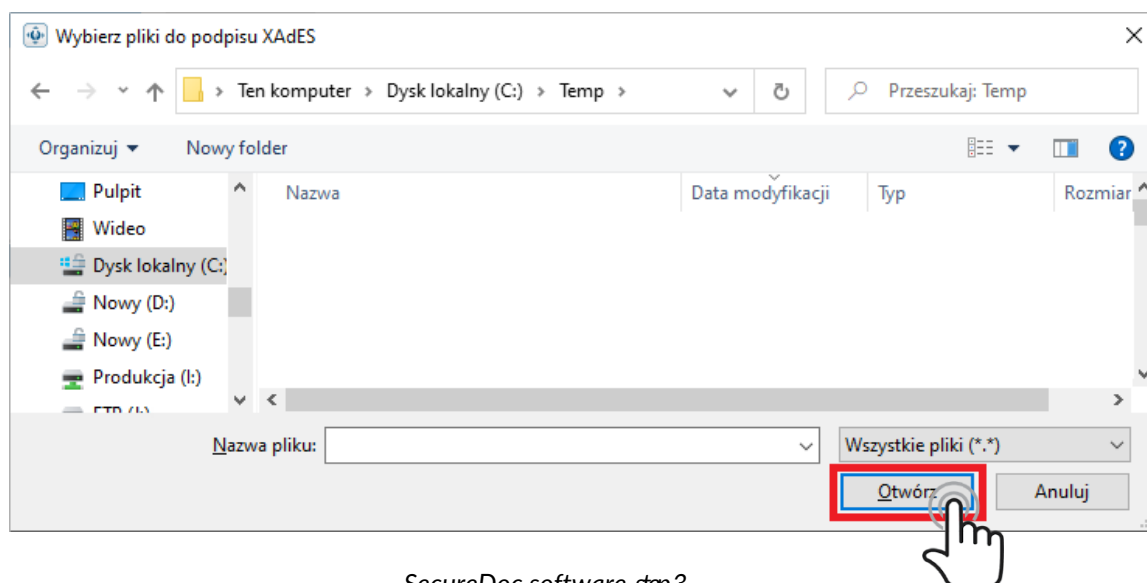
Wybierz pliki do podpisu XAdES

Ten komputer › Dysk lokalny (C:) › Temp ›

Przeszukaj: Temp

Organizuj ▾ Nowy folder

Pulpit
Wideo
Dysk lokalny (C:)
Nowy (D:)
Nowy (E:)
Produkcja (I:)
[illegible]

Nazwa | Data modyfikacji | Typ | Rozmiar

Nazwa pliku:

Wszystkie pliki (*.*)

Otwórz

Anuluj

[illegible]